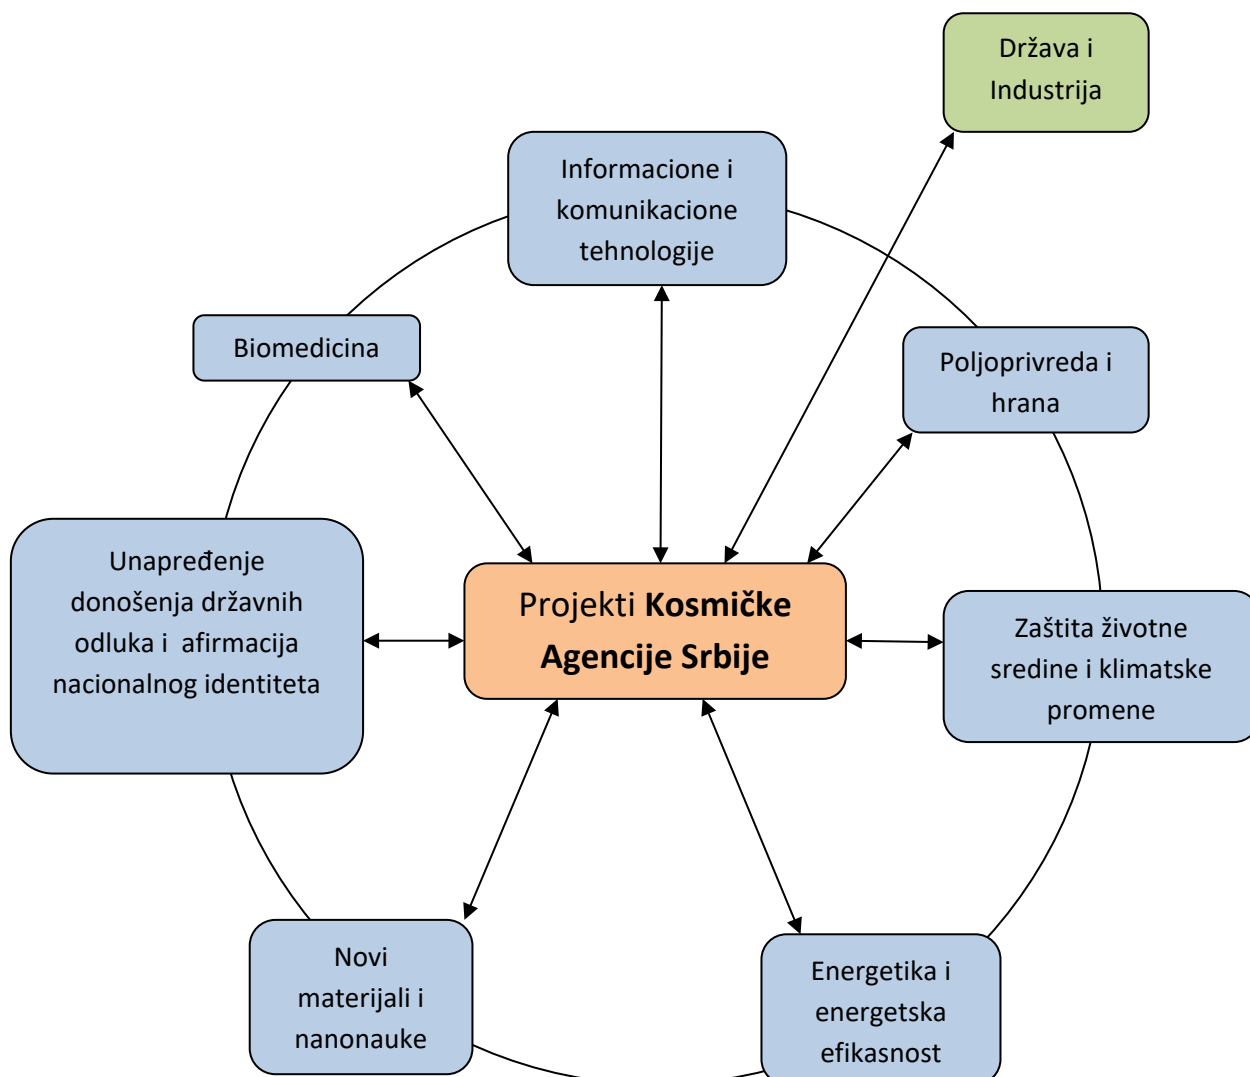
Država i Industrija

Informacione i komunikacione tehnologije

Biomedicina

Poljoprivreda i hrana

Unapređenje donošenja državnih odluka i afirmacija nacionalnog identiteta

Projekti **Kosmičke Agencije Srbije**

Zaštita životne sredine i klimatske promene

Novi materijali i nanonauke

Energetika i energetska efikasnost